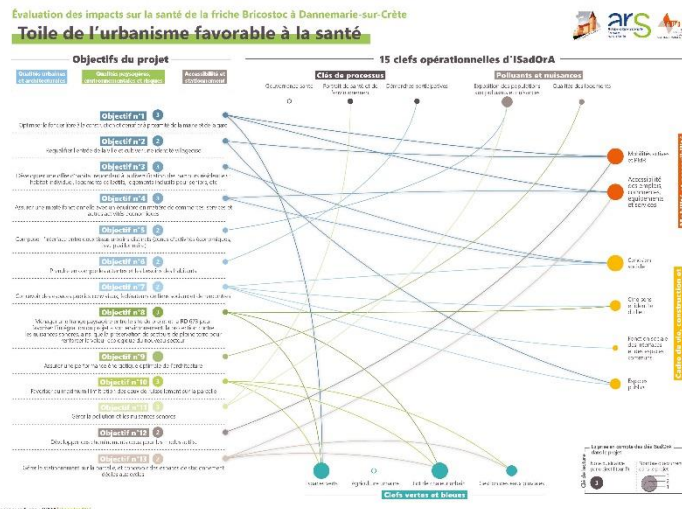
Évaluation des impacts sur la santé de la friche Bricostoc à Dannemarie-sur-Crête

Toile de l'urbanisme favorable à la santé

ars

Objectifs du projet

Qualités urbaines et architecturales

Qualités paysagères, environnementales et usages

Accessibilité et stationnement

15 clefs opérationnelles d'ISadOrA

Clés de processus

Gouvernance santé

Portrait de santé et de territoire

Démarches participatives

Polluants et nuisances

Exposition des populations aux polluants et nuisances

Qualité des sols/eaux

Objectif n°1 3

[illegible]

Objectif n°2 2

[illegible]

Objectif n°3 1

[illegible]

Objectif n°4 3

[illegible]

Objectif n°5 2

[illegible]

Objectif n°6 2

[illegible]

Objectif n°7 2

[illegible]

Objectif n°8 4

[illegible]

Objectif n°9 2

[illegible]

Objectif n°10 3

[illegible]

Objectif n°11 2

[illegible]

Objectif n°12 2

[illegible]

Objectif n°13 2

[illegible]

Mobilités actives et douces

Accessibilité des emplois, commerces, équipements et services

Cohésion sociale

Ombre et îlots de chaleur

Fonctionnalité des espaces et des espaces communs

Espaces publics

Cadre de vie, construction et

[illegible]

Clefs vertes et bleues

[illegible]

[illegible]